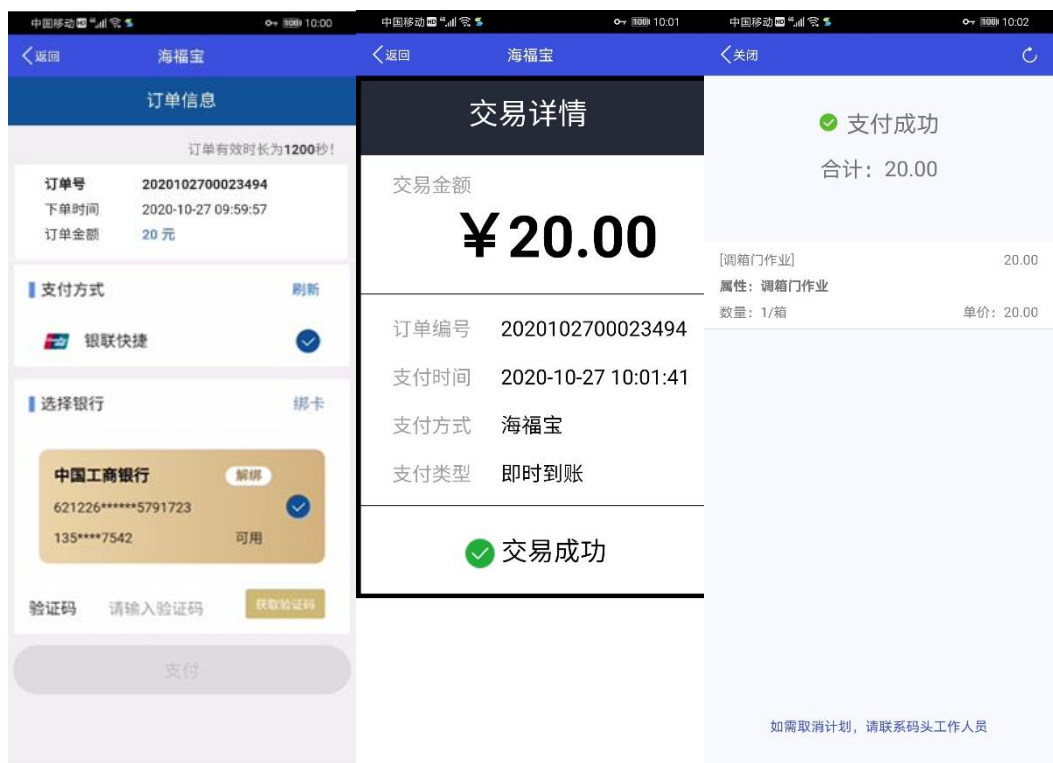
中国移动 10:00

〈返回 海福宝

订单信息

订单有效时长为1200秒!

订单号 2020102700023494
下单时间 2020-10-27 09:59:57
订单金额 20 元

支付方式 刷新

银联快捷

选择银行 绑卡

中国工商银行 解绑
621226******5791723
135****7542 可用

验证码 请输入验证码 获取验证码

支付

中国移动 10:01

〈返回 海福宝

交易详情

交易金额
¥20.00

订单编号 2020102700023494
支付时间 2020-10-27 10:01:41
支付方式 海福宝
支付类型 即时到账

交易成功

中国移动 10:02

〈关闭

支付成功
合计: 20.00

[调箱门作业] 20.00
属性: 调箱门作业
数量: 1/箱 单价: 20.00

如需取消计划，请联系码头工作人员